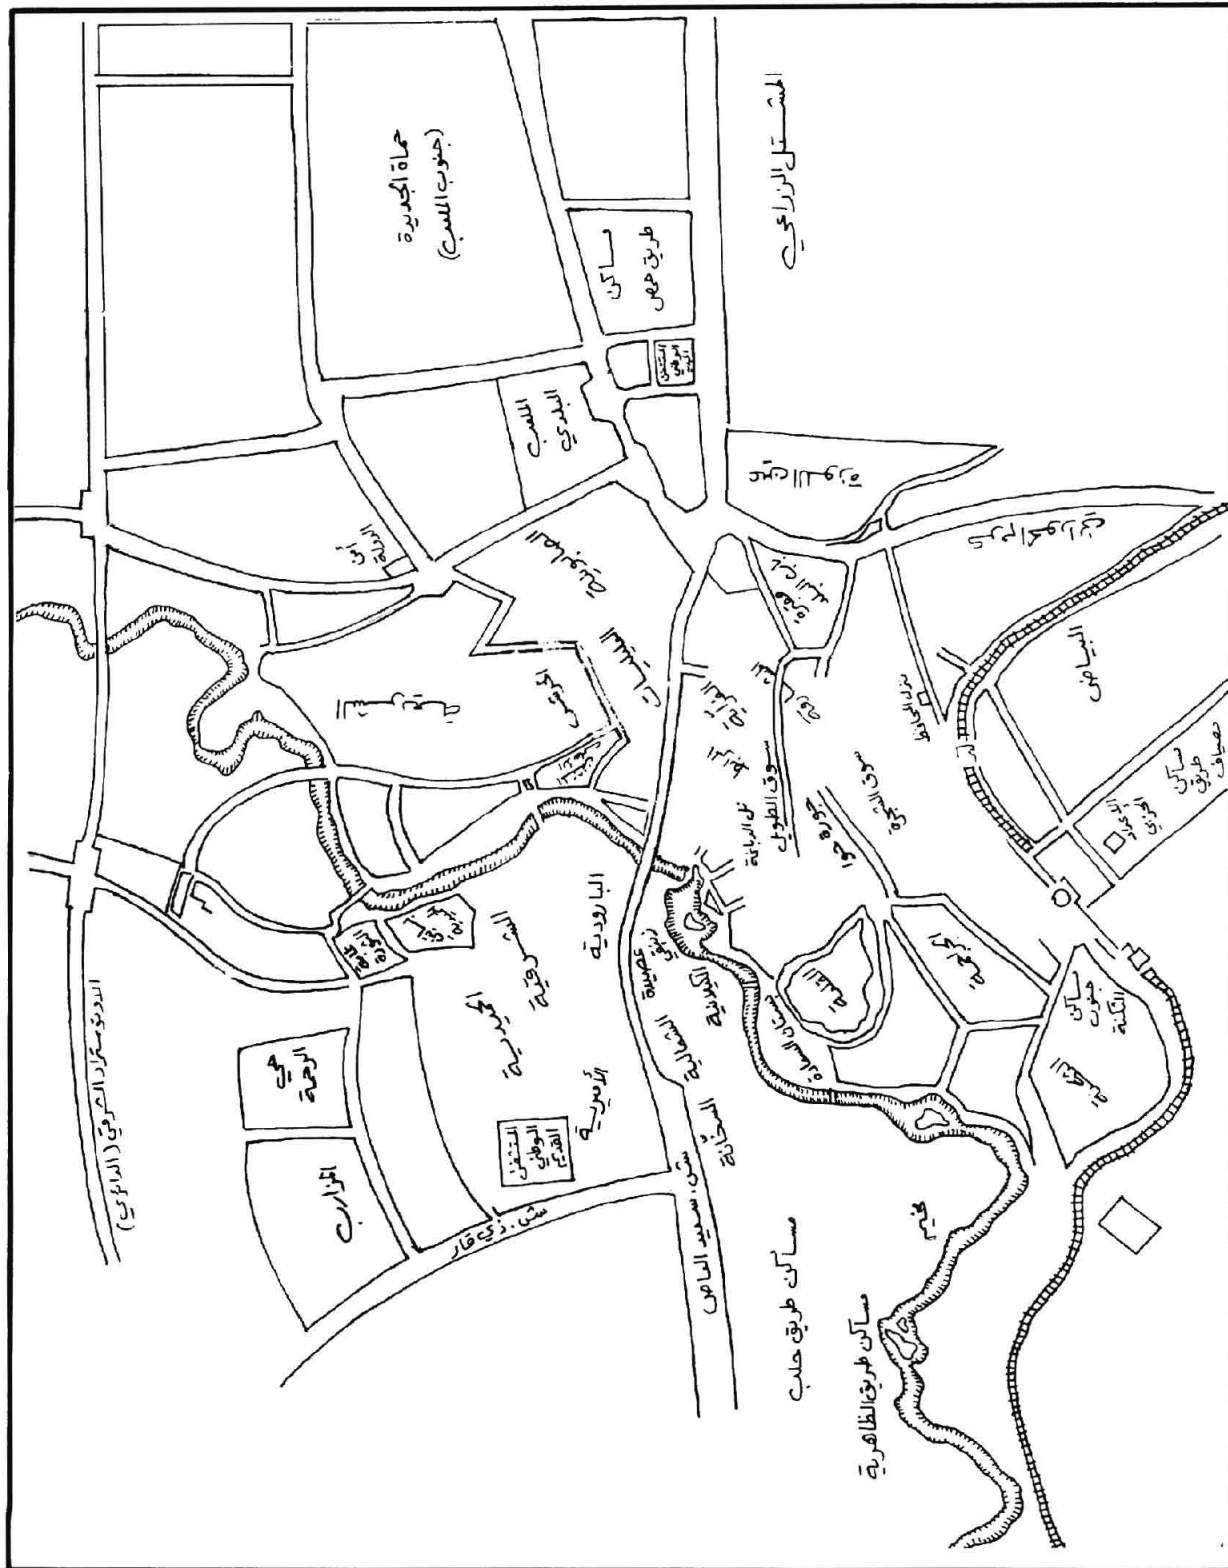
المشتل الزراعي

حماة الجديدة
(جنوب الملعب)

مساكن
طريق حمص

المستشفى الوطني الجديد

الملعب
البلدي

ابن
رشد

المدينة

الدباغة

الجراجمة

الحاضر

سوق الطويل

تل الدباغة

جورة حوا

سوق الشجرة

العليليات

السلمية

الشريعة

القلعة

الكيلانية

شارع سعيد العاص

زنبق عصيبة

الشمالية

البارودية

السوق

المحديدة

الأميرية

المستشفى الوطني القديم

حي الروضة

المزارب

الاوتوستراد الشرقي (الدائري)

ش. ذي قار

مساكن طريق حلب

مخيم

مساكن طريق الظاهرية

مساكن
جنوب
الثكنة

الثكنة

البياض

مساكن
طريق
مصياف

المستودع
المركزي

البياض

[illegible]